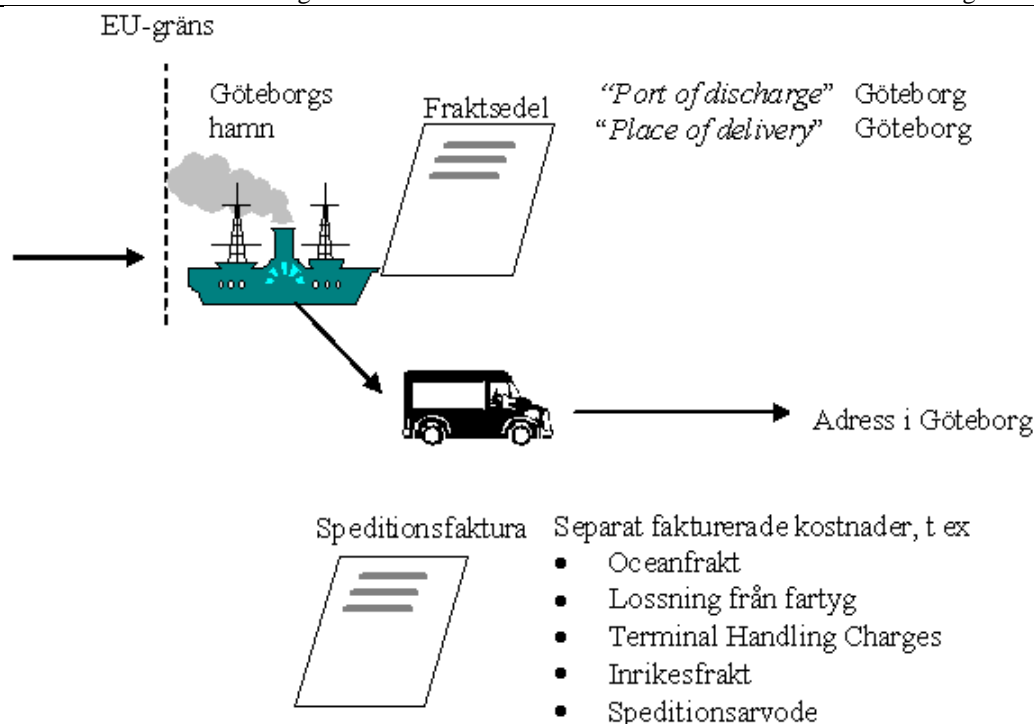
EU-gräns

Göteborgs hamn

Fraktsedel

*"Port of discharge"* Göteborg
*"Place of delivery"* Göteborg

Adress i Göteborg

Speditionsfaktura

Separat fakturerade kostnader, t ex
- Oceanfrakt
- Lossning från fartyg
- Terminal Handling Charges
- Inrikesfrakt
- Speditionsarvode